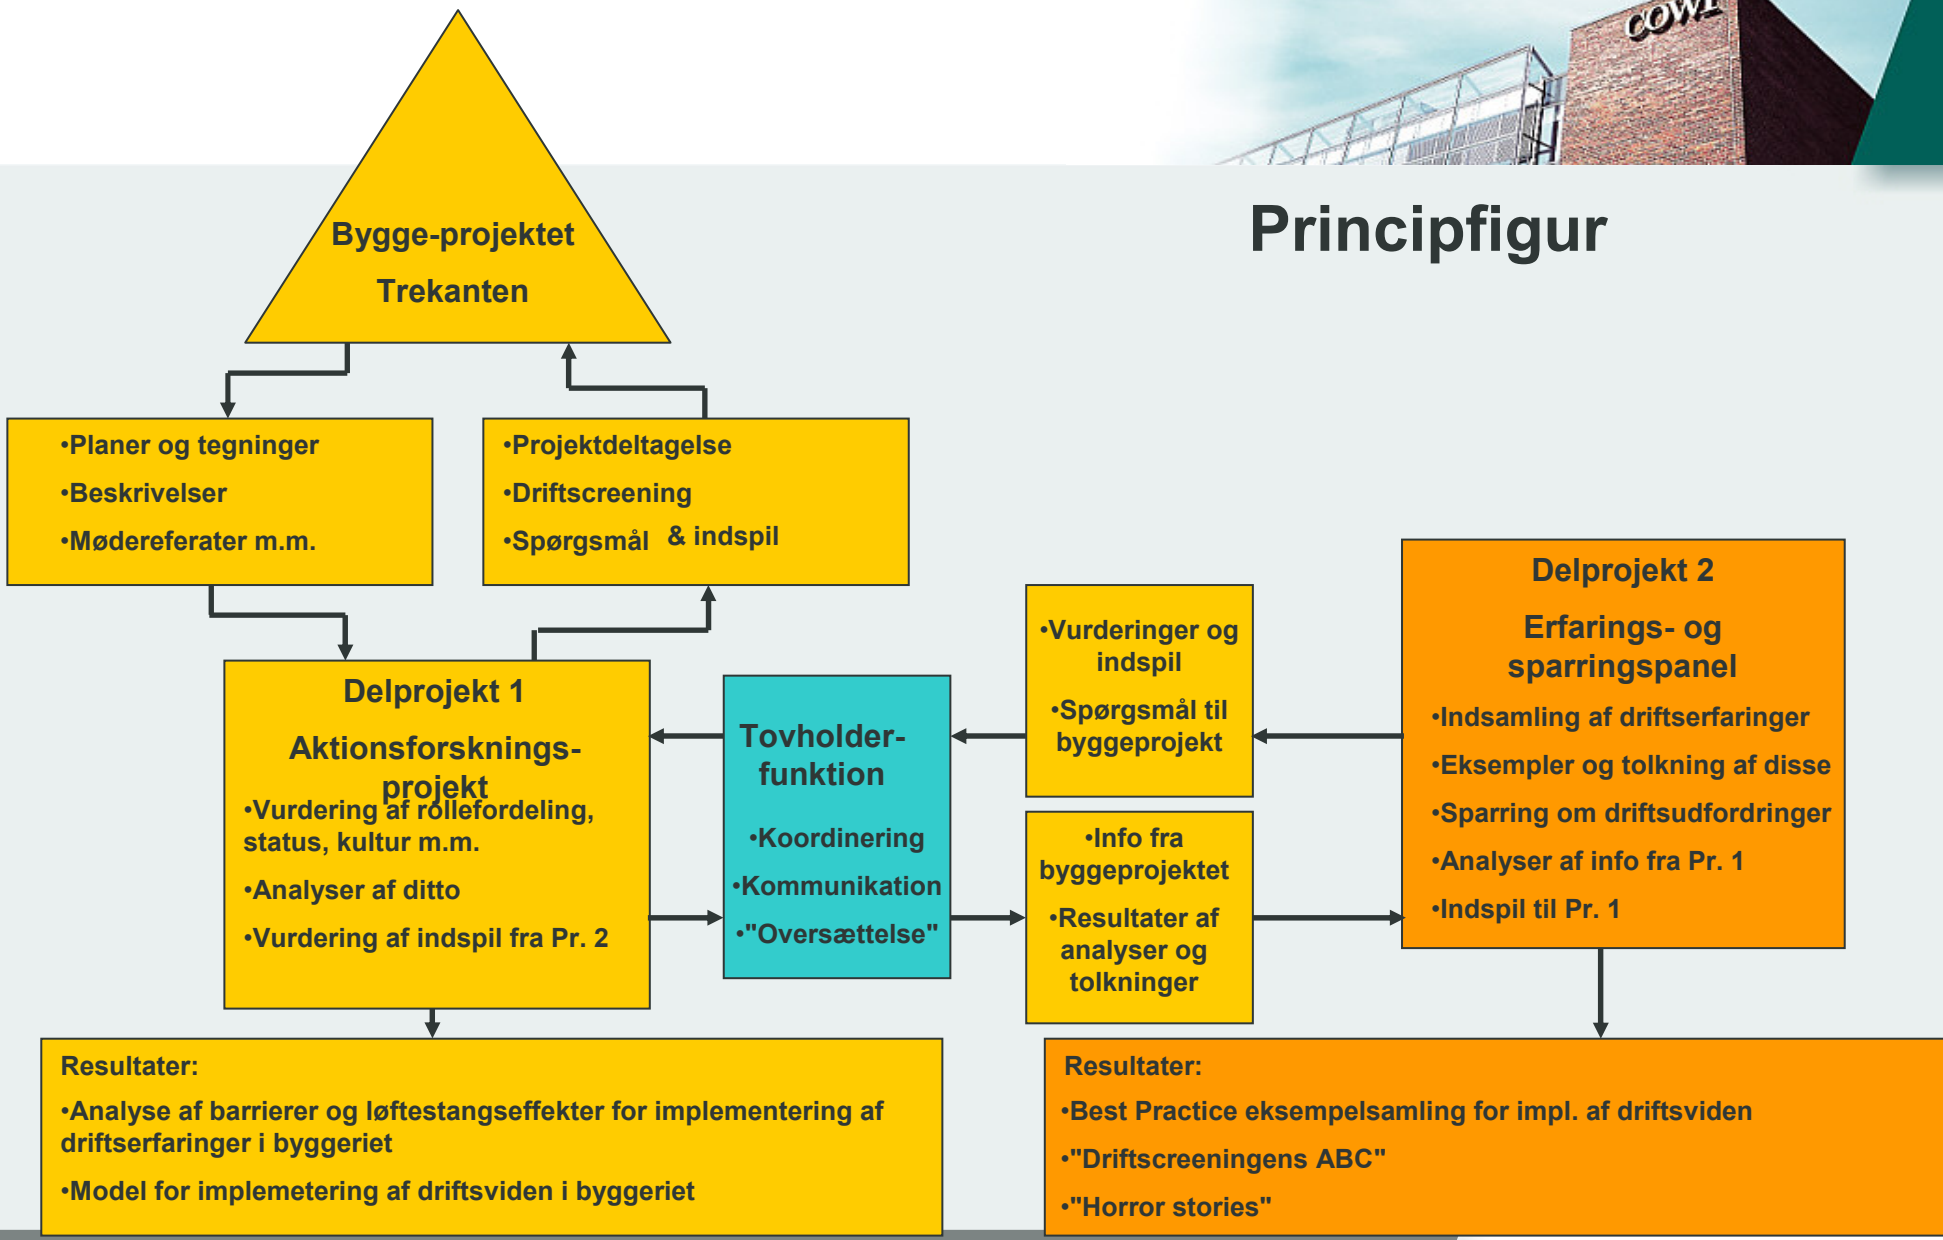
COWI

Principfigur

Bygge-projektet

Trekanten

•Planer og tegninger

•Beskrivelser

•Mødereferater m.m.

•Projektdeltagelse

•Driftscreening

•Spørgsmål & indspil

Delprojekt 1

Aktionsforsknings-projekt

•Vurdering af rollefordeling, status, kultur m.m.

•Analyser af ditto

•Vurdering af indspil fra Pr. 2

Tovholder-funktion

•Koordinering

•Kommunikation

•"Oversættelse"

•Vurderinger og indspil

•Spørgsmål til byggeprojekt

•Info fra byggeprojektet

•Resultater af analyser og tolkninger

Delprojekt 2

Erfarings- og sparringspanel

•Indsamling af driftserfaringer

•Eksempler og tolkning af disse

•Sparring om driftsudfordringer

•Analyser af info fra Pr. 1

•Indspil til Pr. 1

Resultater:

•Analyse af barrierer og løftestangseffekter for implementering af driftserfaringer i byggeriet

•Model for implemetering af driftsviden i byggeriet

Resultater:

•Best Practice eksempelsamling for impl. af driftsviden

•"Driftscreeningens ABC"

•"Horror stories"